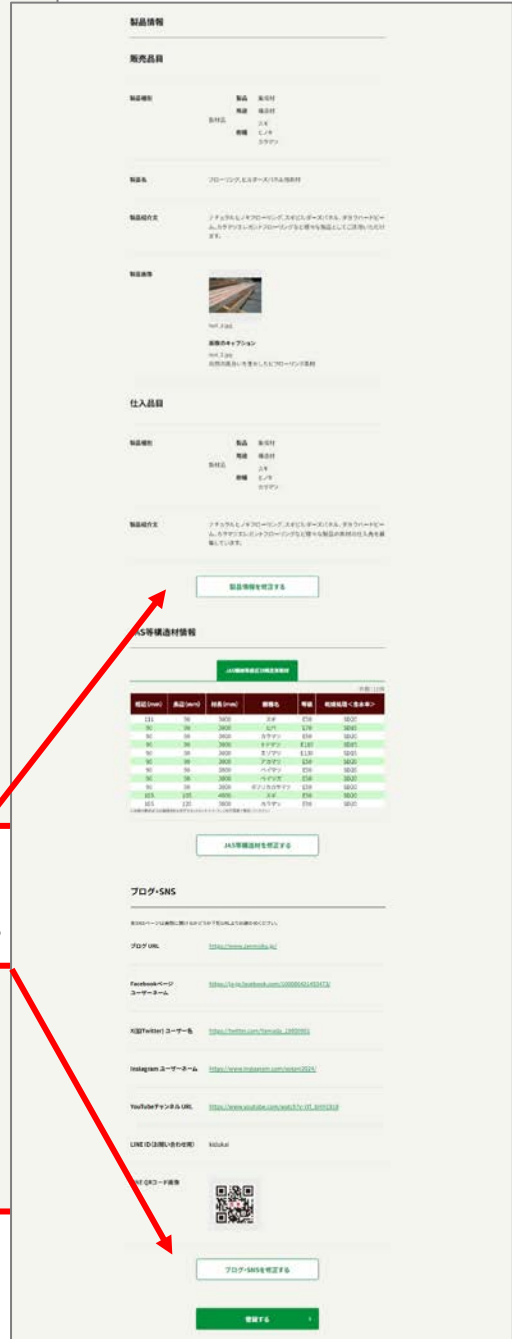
製品情報

販売品目

製品種別 | 製品 集成材
用途 構造材
針葉樹 スギ
樹種 ヒノキ
カラマツ

製品名 フローリング, ヒルダース/パネル, 羽目板

製品紹介文 ナチュラルヒノキフローリング, スギヒルダースパネル, 手作りハードビーム, カラマツエレガントフローリングなど様々な製品としてご活用いただけます。

製品画像

test_1.jpg

画像のキャプション
test_1.jpg
自然の風合いを活かしたヒノキフローリング素材

仕入品目

製品種別 | 製品 集成材
用途 構造材
針葉樹 スギ
樹種 ヒノキ
カラマツ

製品紹介文 ナチュラルヒノキフローリング, スギヒルダースパネル, 手作りハードビーム, カラマツエレガントフローリングなど様々な製品の素材の仕入れを募集しています。

製品情報を修正する

JAS等構造材情報

JAS構造用製材の規格等

| 幅 (mm) | 高さ (mm) | 材長 (mm) | 樹種名 | 等級 | 乾燥処理 < 含水率 > |
|---|---|---|---|---|---|
| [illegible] | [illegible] | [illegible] | スギ | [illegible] | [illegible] |

JAS等構造材を修正する

ブログ・SNS

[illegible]

ブログ URL https://www.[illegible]

Facebookページユーザーネーム https://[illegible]

X(旧Twitter) ユーザー名 https://twitter.com/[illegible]

Instagram ユーザーネーム https://www.instagram.com/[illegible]

YouTubeチャンネル URL https://www.youtube.com/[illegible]

LINE ID (お問い合わせ用) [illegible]

LINE QRコード画像

ブログ・SNSを修正する

登録する